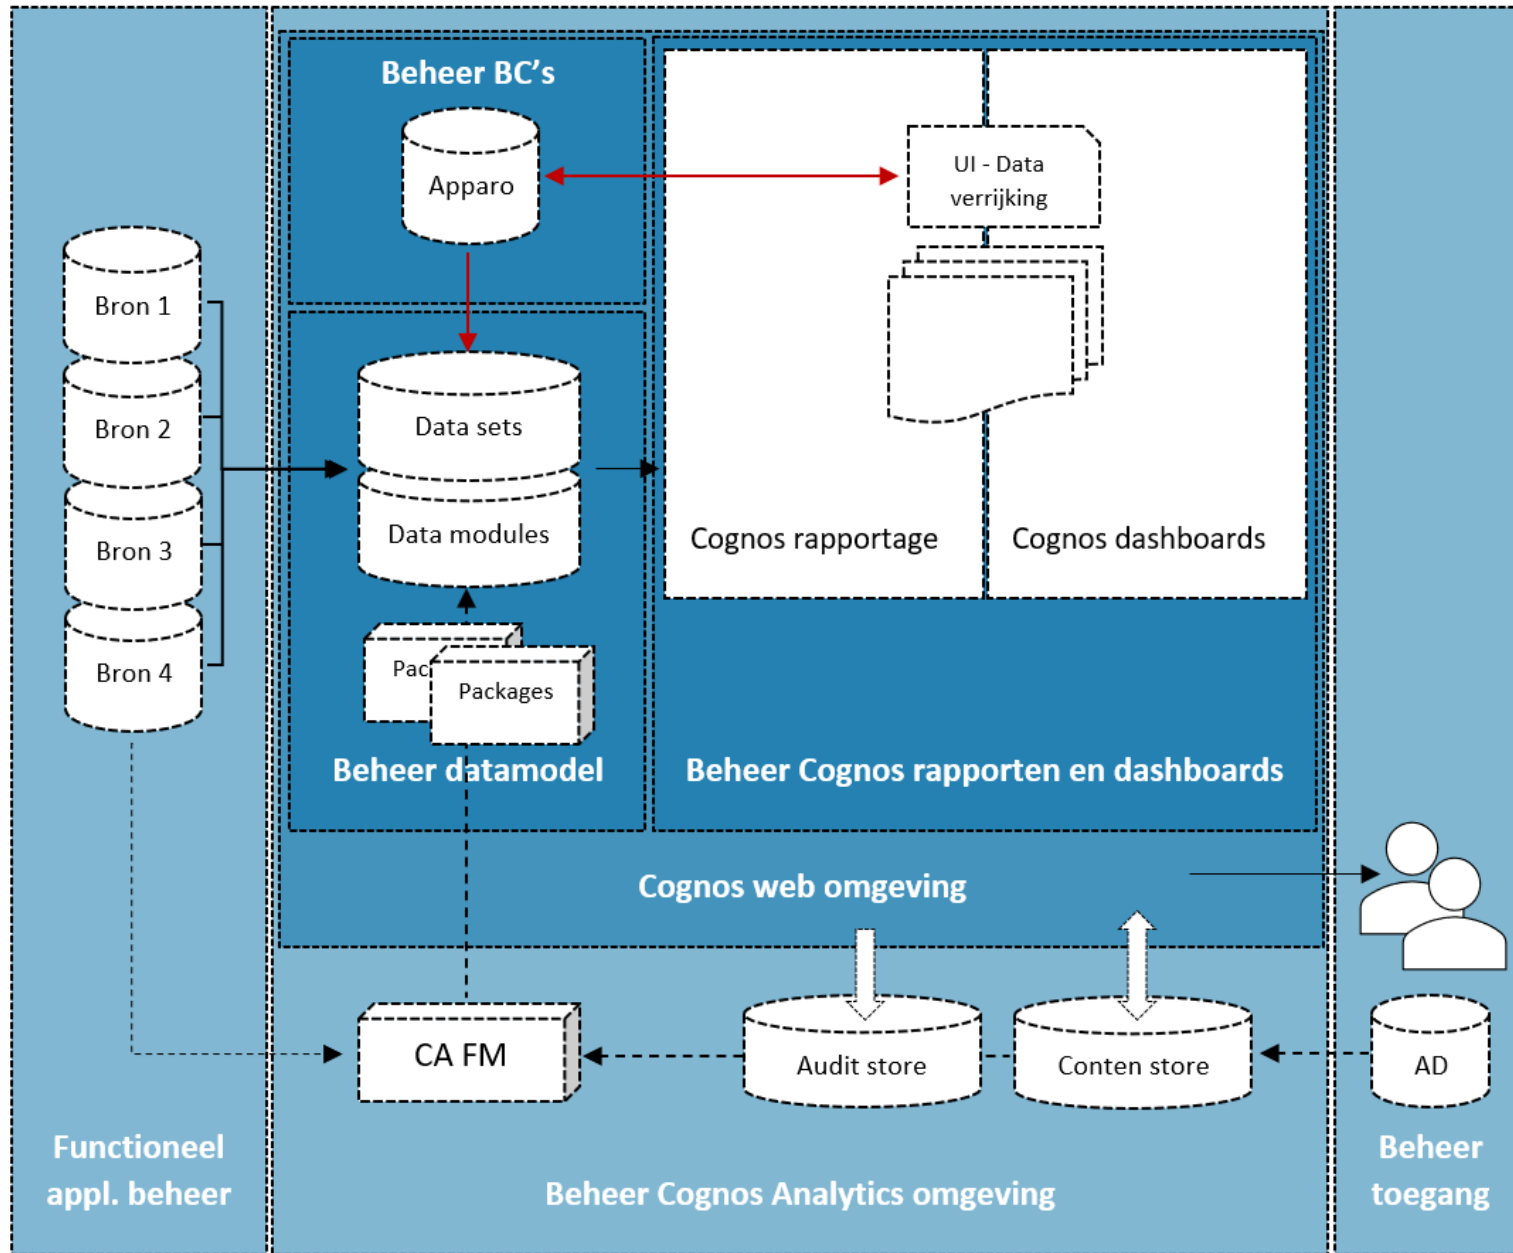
Beheer BC's

Apparo

UI - Data verrijking

Bron 1

Bron 2

Bron 3

Bron 4

Data sets

Data modules

Pac

Packages

Cognos rapportage

Cognos dashboards

Beheer datamodel

Beheer Cognos rapporten en dashboards

Cognos web omgeving

CA FM

Audit store

Conten store

AD

Functioneel appl. beheer

Beheer Cognos Analytics omgeving

Beheer toegang